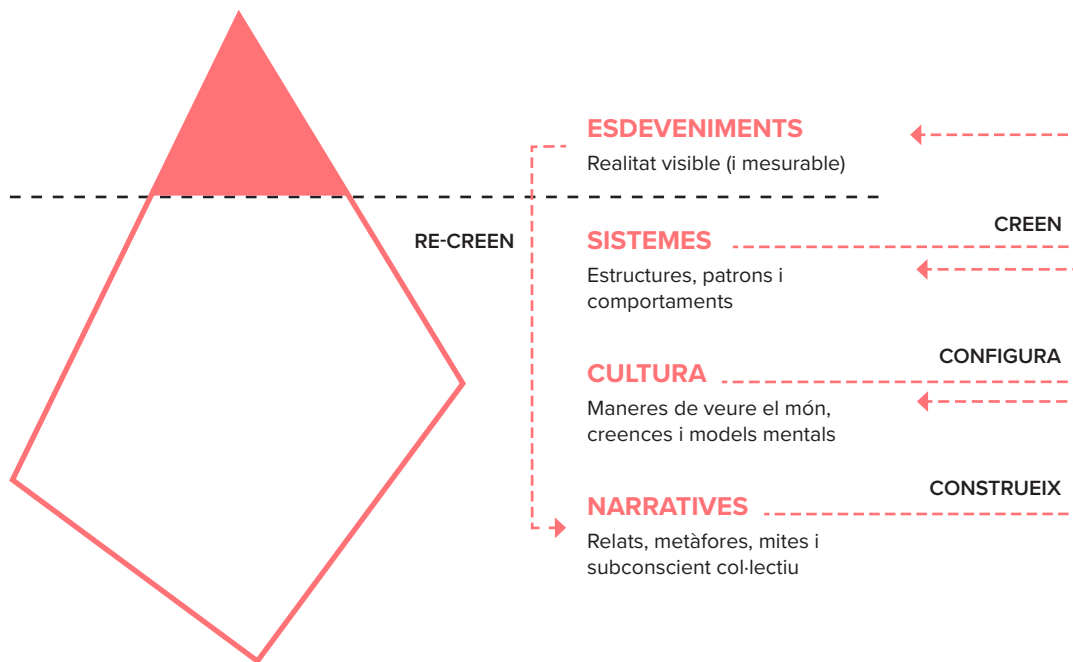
ESDEVENIMENTS
Realitat visible (i mesurable)

RE-CREEN

CREEN

SISTEMES
Estructures, patrons i comportaments

CONFIGURA

CULTURA
Maneres de veure el món, creences i models mentals

CONSTRUEIX

NARRATIVES
Relats, metàfores, mites i subconscient col·lectiu